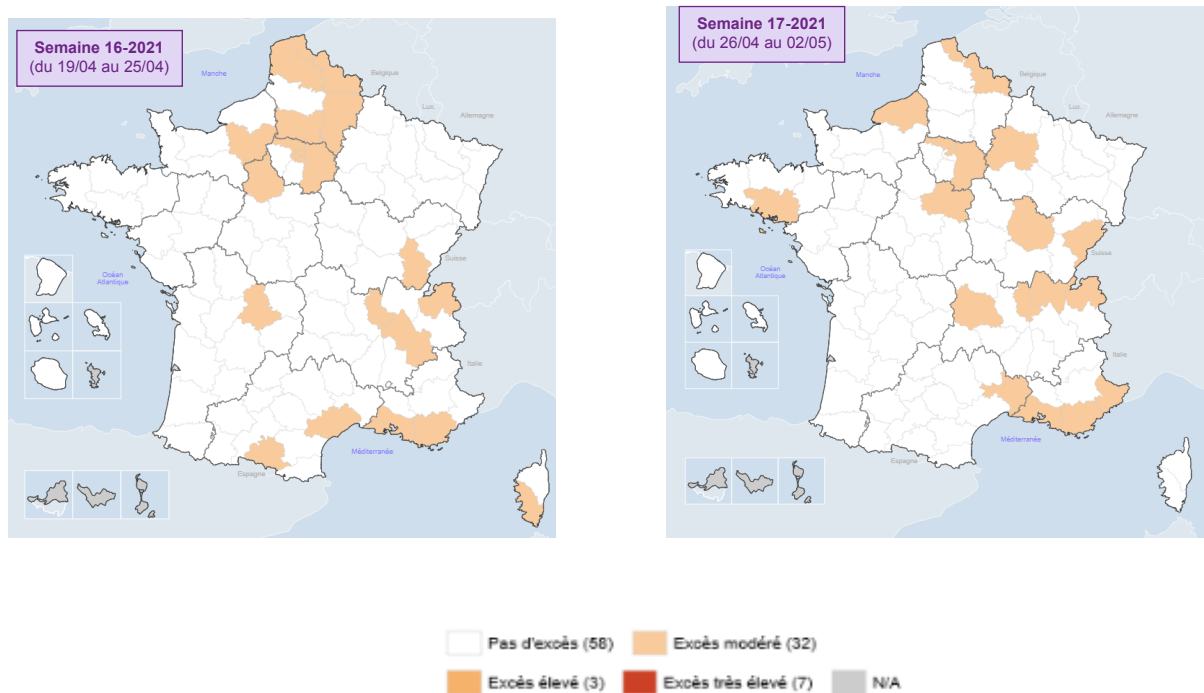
Semaine 16-2021
(du 19/04 au 25/04)

Manche
Belgique
Lux.
Allemagne
Océan Atlantique
Suisse
Italie
Méditerranée
Espagne

Semaine 17-2021
(du 26/04 au 02/05)

Manche
Belgique
Lux.
Allemagne
Océan Atlantique
Suisse
Italie
Méditerranée
Espagne

Pas d'excès (58)
Excès modéré (32)
Excès élevé (3)
Excès très élevé (7)
N/A